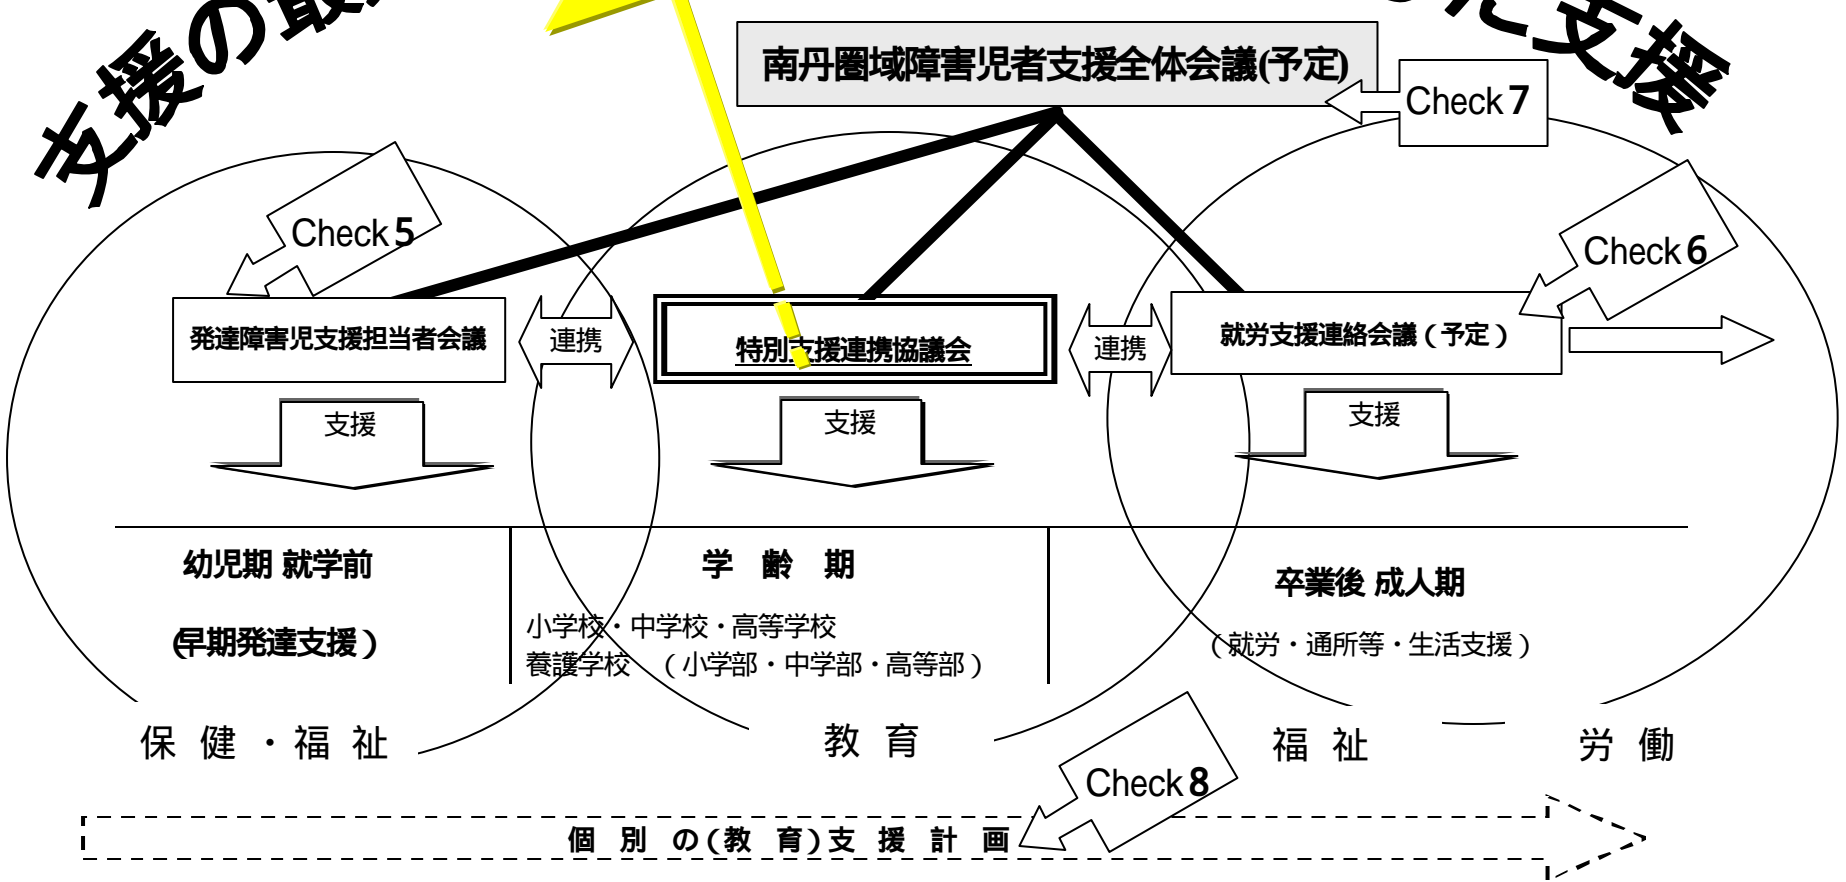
支援の最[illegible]

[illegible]児支援

南丹圏域障害児者支援全体会議(予定)

Check 7

Check 5

Check 6

発達障害児支援担当者会議

連携

特別支援連携協議会

連携

就労支援連絡会議（予定）

支援

支援

支援

幼児期 就学前

(早期発達支援）

学 齢 期

小学校・中学校・高等学校
養護学校 （小学部・中学部・高等部）

卒業後 成人期

（就労・通所等・生活支援）

保 健 ・ 福 祉

教 育

福 祉

労 働

Check 8

個 別 の（教 育）支 援 計 画